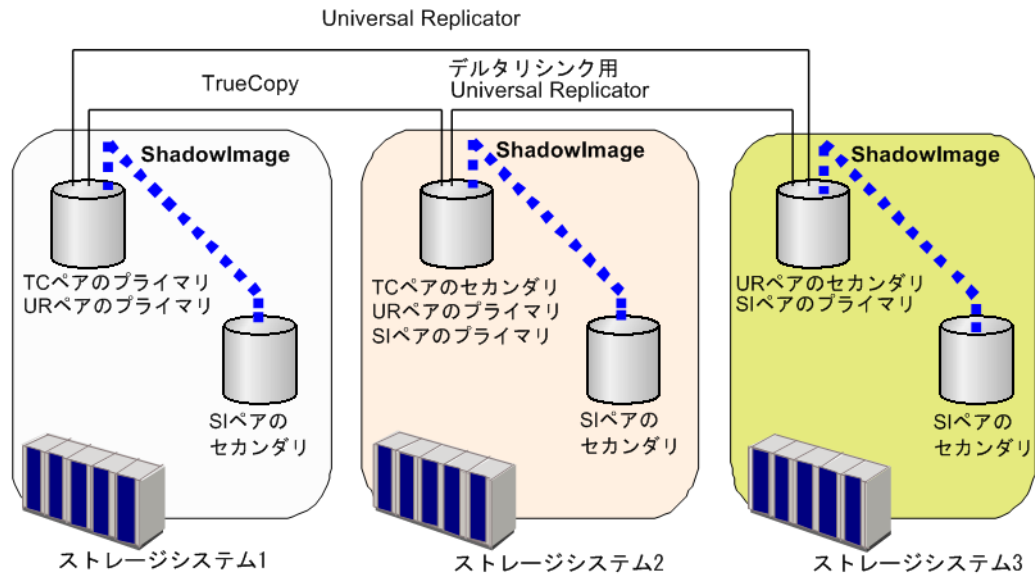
Universal Replicator

TrueCopy

デルタリシンク用
Universal Replicator

ShadowImage

TCペアのプライマリ
URペアのプライマリ

SIペアの
セカンダリ

ストレージシステム1

ShadowImage

TCペアのセカンダリ
URペアのプライマリ
SIペアのプライマリ

SIペアの
セカンダリ

ストレージシステム2

ShadowImage

URペアのセカンダリ
SIペアのプライマリ

SIペアの
セカンダリ

ストレージシステム3